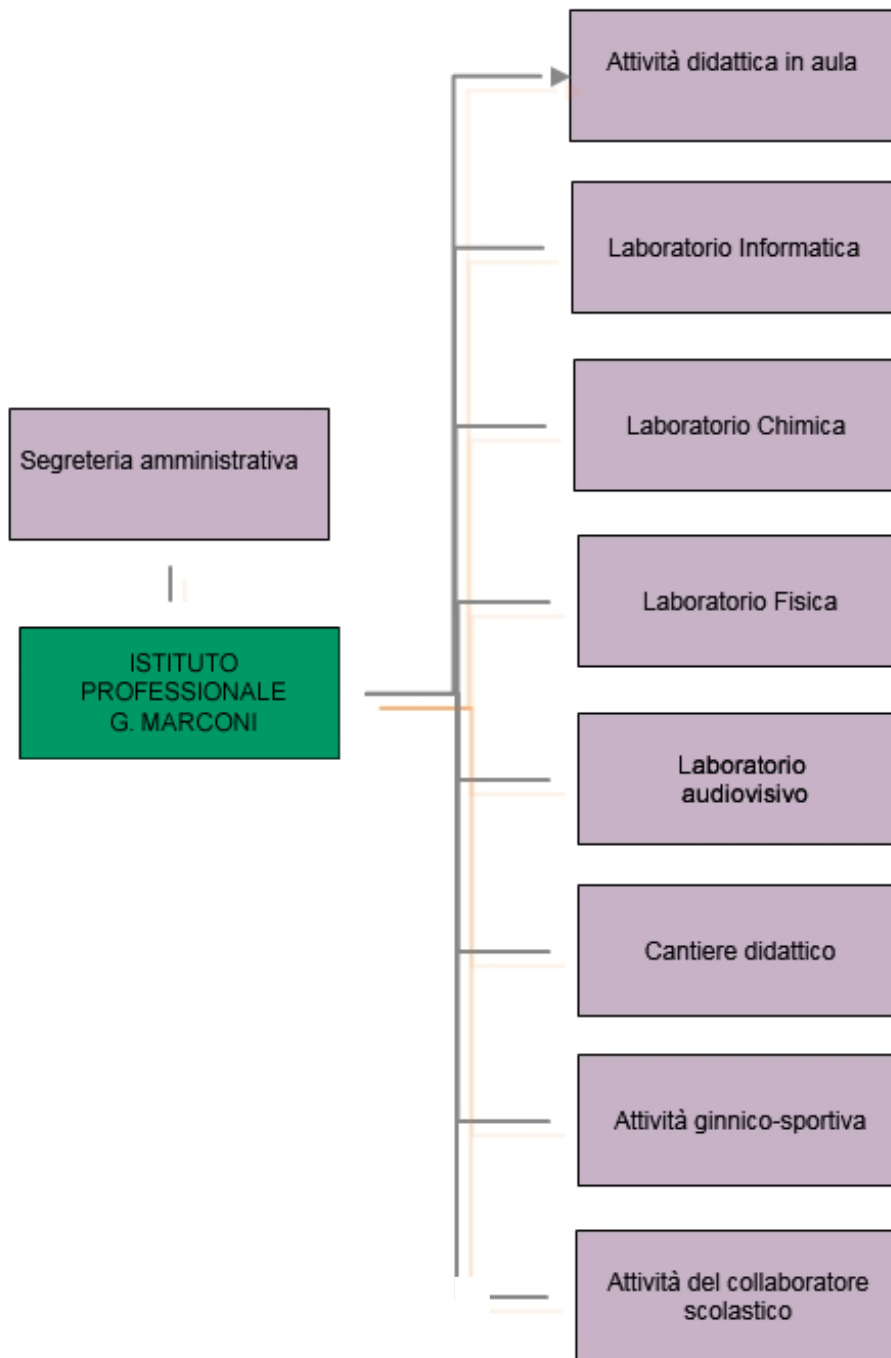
Segreteria amministrativa

ISTITUTO PROFESSIONALE G. MARCONI

Attività didattica in aula

Laboratorio Informatica

Laboratorio Chimica

Laboratorio Fisica

Laboratorio audiovisivo

Cantiere didattico

Attività ginnico-sportiva

Attività del collaboratore scolastico